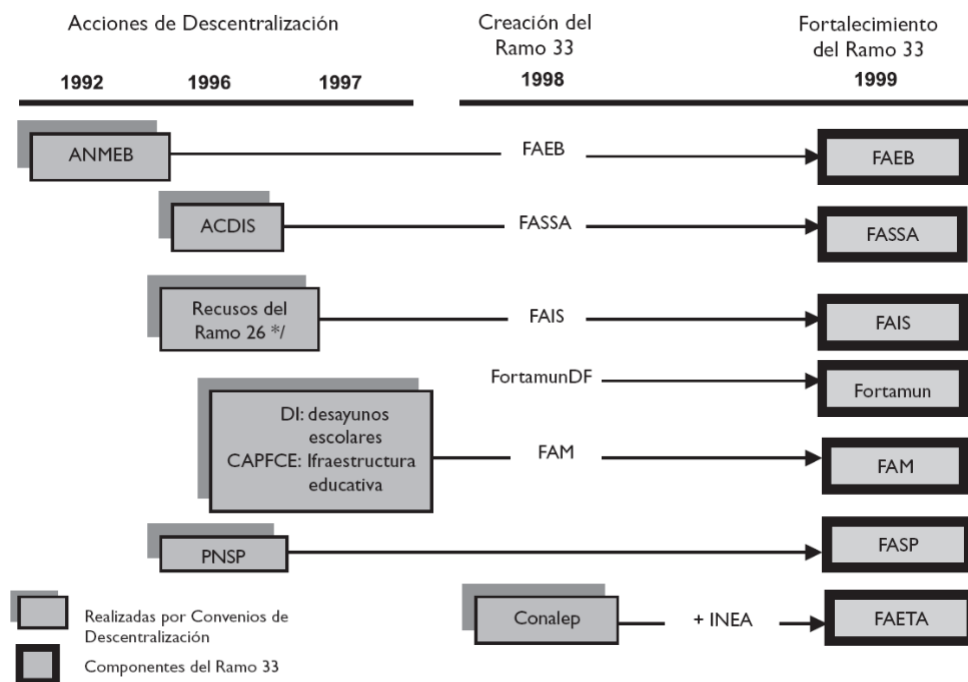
Acciones de Descentralización

Creación del Ramo 33

Fortalecimiento del Ramo 33

1992 1996 1997

1998

1999

ANMEB

FAEB

FAEB

ACDIS

FASSA

FASSA

Recusos del Ramo 26 */

FAIS

FAIS

FortamunDF

Fortamun

DI: desayunos escolares
CAPFCE: Ifraestructura educativa

FAM

FAM

PNSP

FASP

Conalep

+ INEA

FAETA

Realizadas por Convenios de Descentralización

Componentes del Ramo 33